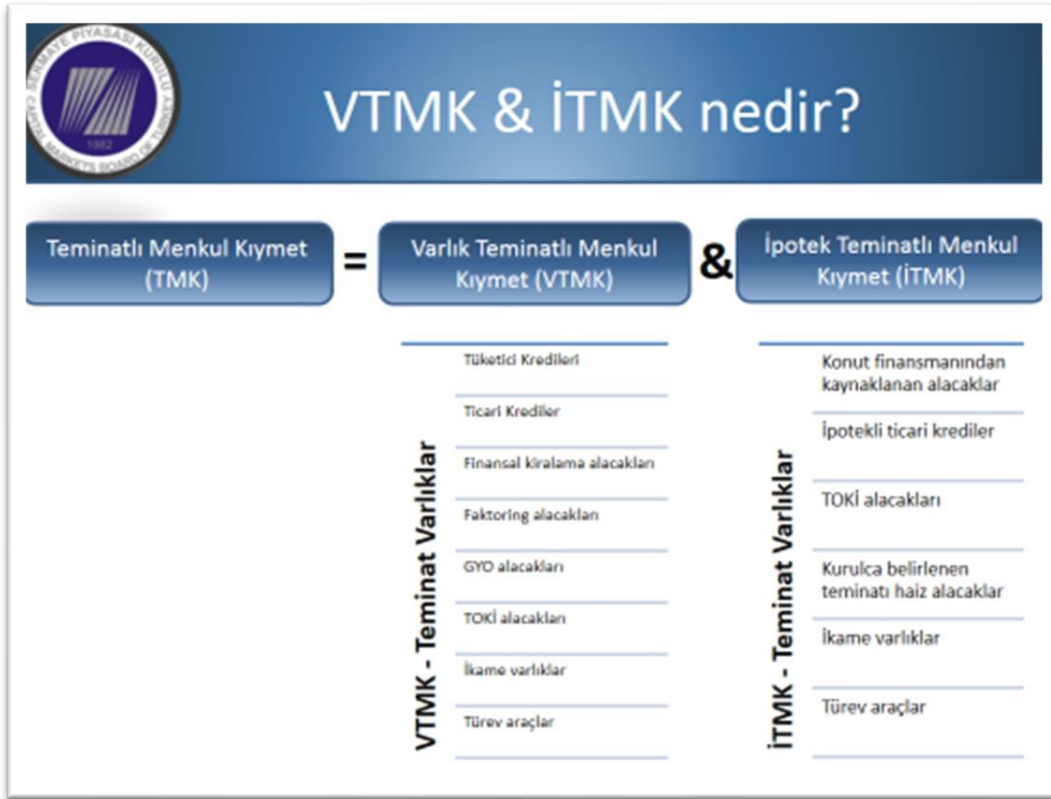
SERMAYE PİYASASI KURULU
CAPITAL MARKETS BOARD OF TURKEY
1982

VTMK & İTMK nedir?

Teminatlı Menkul Kıymet (TMK) = Varlık Teminatlı Menkul Kıymet (VTMK) & İpotek Teminatlı Menkul Kıymet (İTMK)

VTMK - Teminat Varlıklar

Tüketici Kredileri

Ticari Krediler

Finansal kiralama alacakları

Faktoring alacakları

GYO alacakları

TOKİ alacakları

İkame varlıklar

Türev araçlar

İTMK - Teminat Varlıklar

Konut finansmanından kaynaklanan alacaklar

İpotekli ticari krediler

TOKİ alacakları

Kurulca belirlenen teminatı haiz alacaklar

İkame varlıklar

Türev araçlar